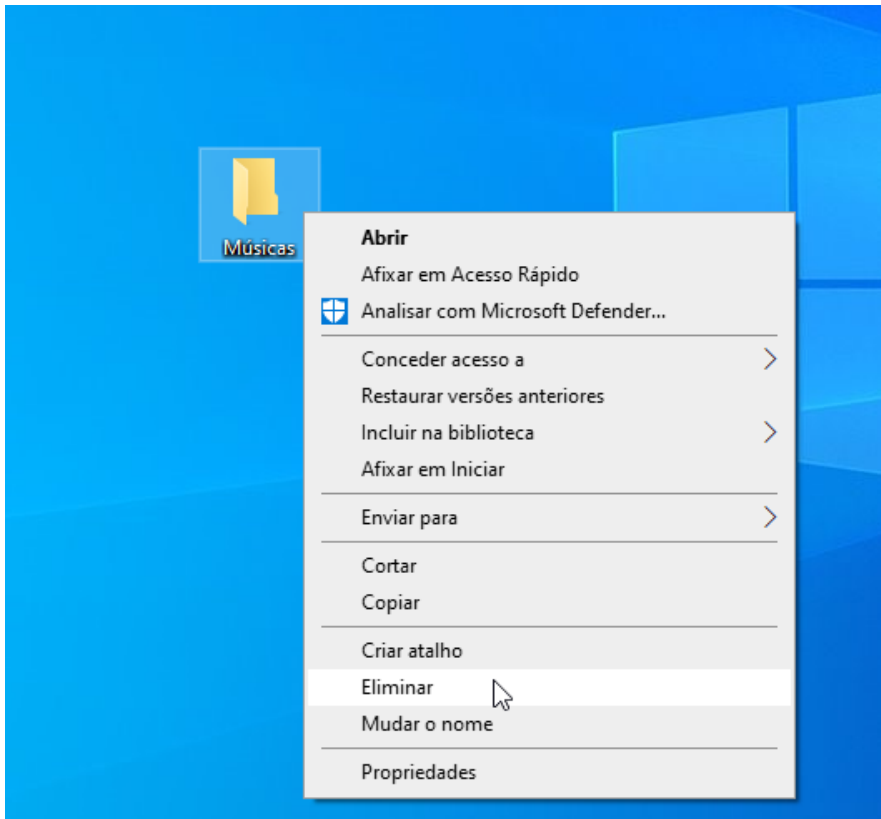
Músicas

Abrir
Afixar em Acesso Rápido
Analisar com Microsoft Defender...

Conceder acesso a
Restaurar versões anteriores
Incluir na biblioteca
Afixar em Iniciar

Enviar para

Cortar
Copiar

Criar atalho
Eliminar
Mudar o nome

Propriedades